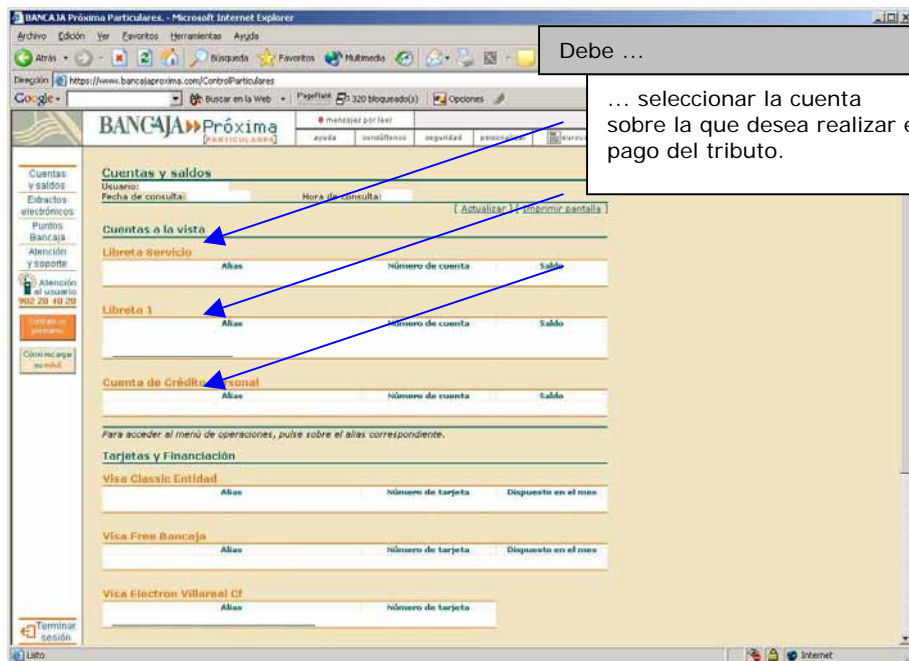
BANCAJA Próxima Particulares. - Microsoft Internet Explorer

Archivo Edición Ver Favoritos Herramientas Ayuda

Atrás Búsqueda Favoritos Multimedia

Dirección https://www.bancajaproxima.com/ControlParticulares

Google Buscar en la Web PageRank 320 bloqueado(s) Opciones

Debe …

… seleccionar la cuenta sobre la que desea realizar e pago del tributo.

BANCAJA Próxima PARTICULARES

mensajes por leer

ayuda consúltenos seguridad personalizar

Cuentas y saldos

Extractos electrónicos

Puntos Bancaja

Atención y soporte

Atención al usuario 902 20 40 20

Cómo recargar su móvil

Cuentas y saldos

Usuario:

Fecha de consulta:

Hora de consulta:

[ Actualizar ] [ Imprimir pantalla ]

Cuentas a la vista

Libreta Servicio

| Alias | Número de cuenta | Saldo |
|---|---|---|

Libreta 1

| Alias | Número de cuenta | Saldo |
|---|---|---|

Cuenta de Crédito Personal

| Alias | Número de cuenta | Saldo |
|---|---|---|

Para acceder al menú de operaciones, pulse sobre el alias correspondiente.

Tarjetas y Financiación

Visa Classic Entidad

| Alias | Número de tarjeta | Dispuesto en el mes |
|---|---|---|

Visa Free Bancaja

| Alias | Número de tarjeta | Dispuesto en el mes |
|---|---|---|

Visa Electron Villarreal Cf

| Alias | Número de tarjeta |
|---|---|

Terminar sesión

Listo

Internet